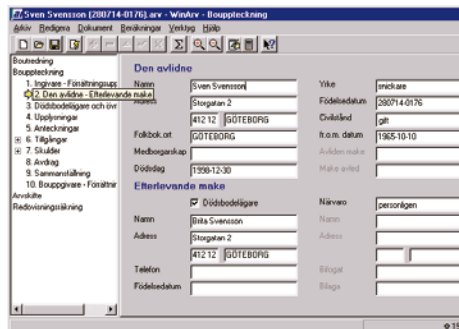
Sven Svensson [280714-0176].arv - WinArv - Bouppteckning

Arkiv Redigera Dokument Beräkningar Verktyg Hjälp

Boutredning
Bouppteckning
1. Ingivare - Förrättningsupp
2. Den avlidne - Efterlevande make
3. Dödsbodelägare och övr
4. Upplysningar
5. Anteckningar
6. Tillgångar
7. Skulder
8. Avdrag
9. Sammanställning
10. Bouppgivare - Förrättnir
Arvskifte
Redovisningshandling

Den avlidne

Namn Sven Svensson
Adress Storgatan 2
412 12 GÖTEBORG
Folkbok.ort GÖTEBORG
Medborgarskap
Dödsdag 1998-12-30

Yrke snickare
Födelsedatum 280714-0176
Civilstånd gift
fr.o.m. datum 1965-10-10
Avliden make
Make avled

Efterlevande make

Dödsbodelägare
Närvaro personligen
Namn Brita Svensson
Adress Storgatan 2
412 12 GÖTEBORG
Telefon
Födelsedatum

Namn
Adress
Bilagat
Bilaga